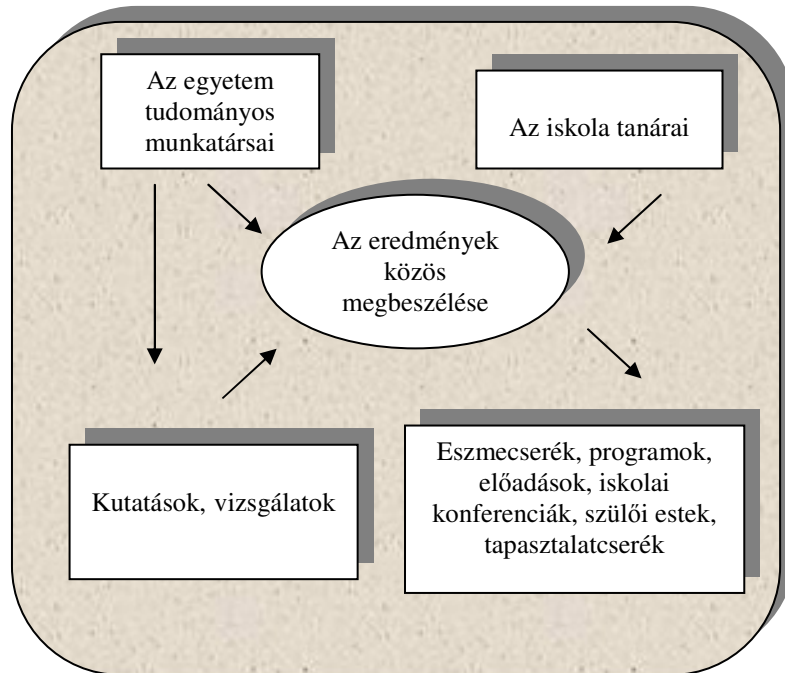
Az egyetem tudományos munkatársai

Az iskola tanárai

Az eredmények közös megbeszélése

Kutatások, vizsgálatok

Eszmecserék, programok, előadások, iskolai konferenciák, szülői estek, tapasztalatcserék